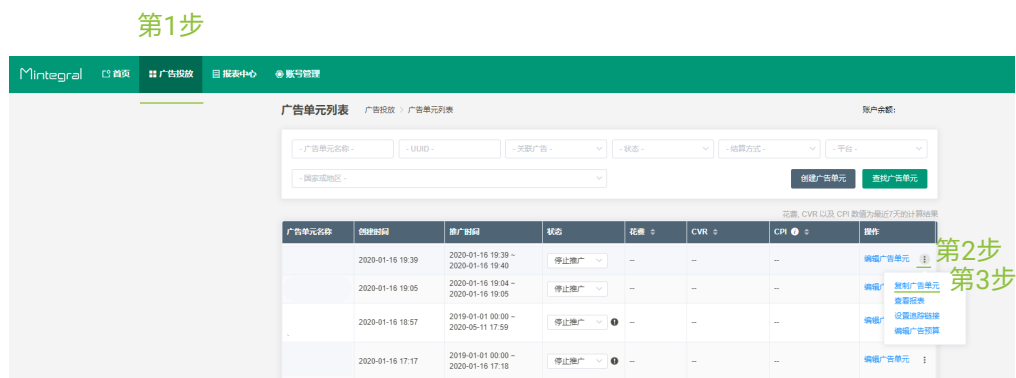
第1步

Mintegral 首页 广告投放 报表中心 账号管理

广告单元列表 广告投放 > 广告单元列表

账户余额:

- 广告单元名称 - - UUID - - 关联广告 - - 状态 - - 结算方式 - - 平台 -

- 国家或地区 -

创建广告单元 查找广告单元

花费, CVR 以及 CPI 数值为最近7天的计算结果

| 广告单元名称 | 创建时间 | 推广时间 | 状态 | 花费 | CVR | CPI | 操作 |
|---|---|---|---|---|---|---|---|
| | 2020-01-16 19:39 | 2020-01-16 19:39 ~ 2020-01-16 19:40 | 停止推广 | -- | -- | -- | 编辑广告单元 |
| | 2020-01-16 19:05 | 2020-01-16 19:04 ~ 2020-01-16 19:05 | 停止推广 | -- | -- | -- | 编辑广 |
| | 2020-01-16 18:57 | 2019-01-01 00:00 ~ 2020-05-11 17:59 | 停止推广 | -- | -- | -- | 编辑广 |
| | 2020-01-16 17:17 | 2019-01-01 00:00 ~ 2020-01-16 17:18 | 停止推广 | -- | -- | -- | 编辑广告单元 |

第2步
第3步

复制广告单元
查看报表
设置追踪链接
编辑广告预算